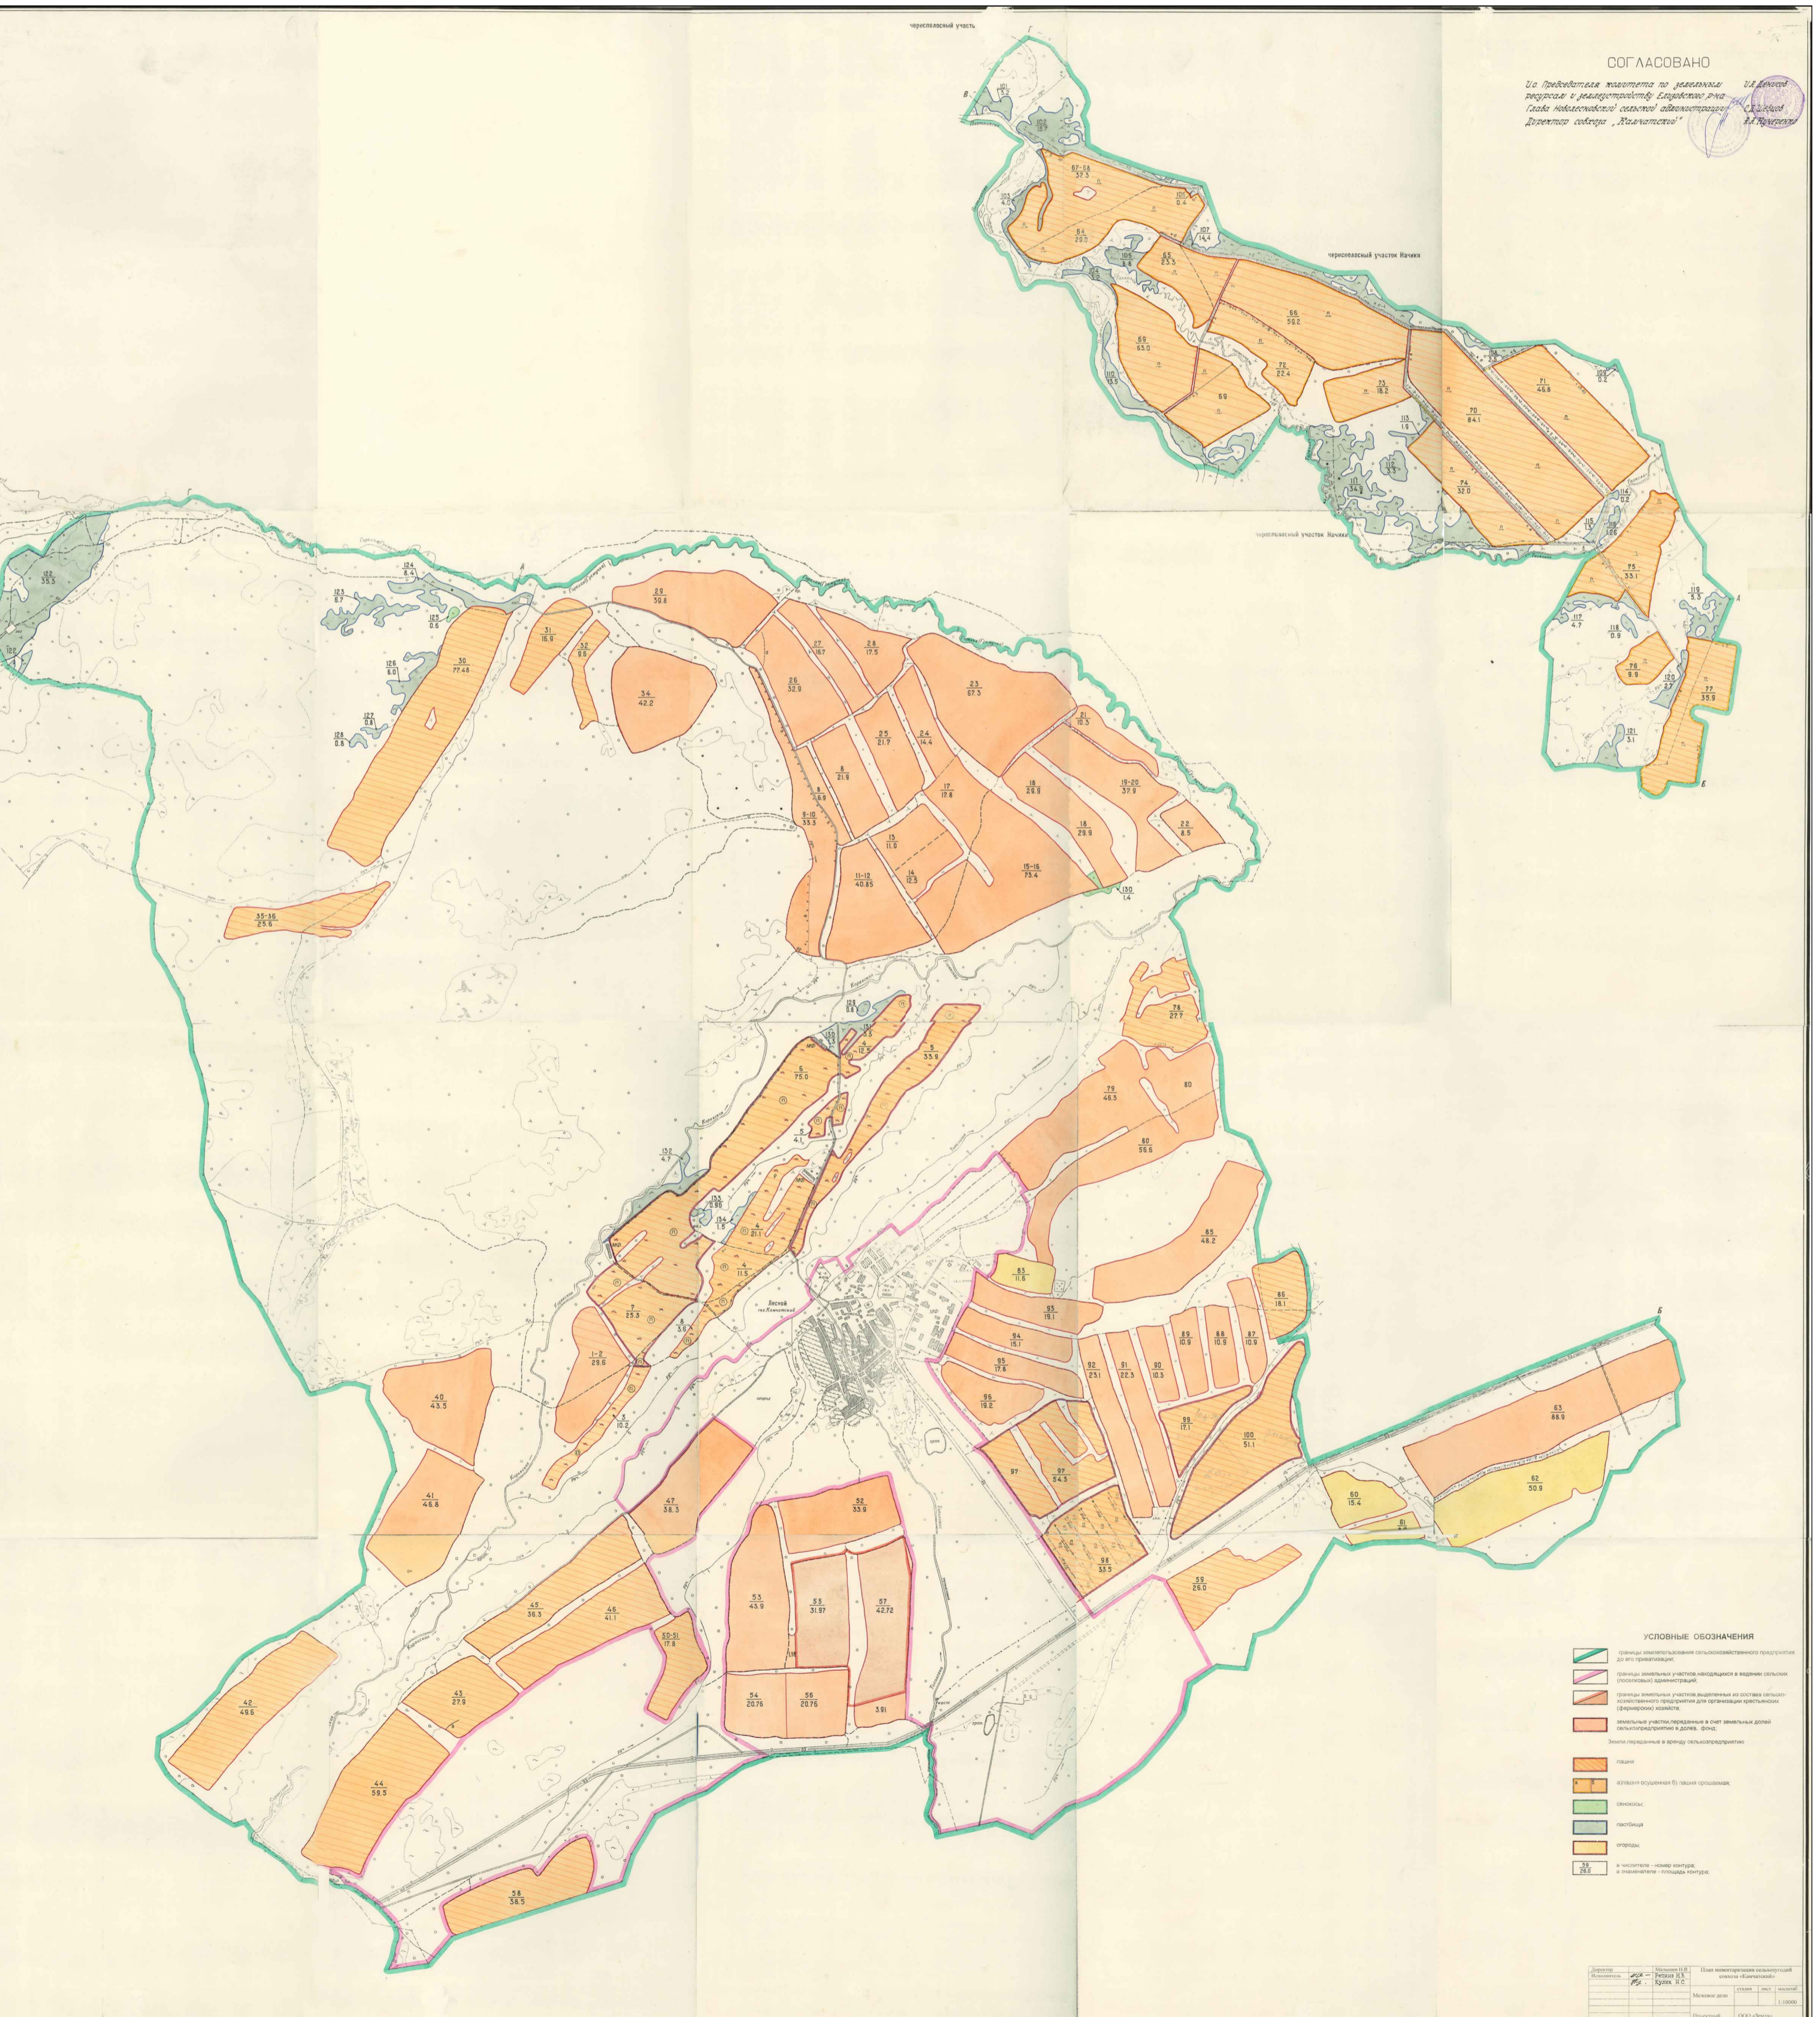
чересполосный участ

СОГЛАСОВАНО

И.о. Председателя комитета по земельным ресурсам и землеустройству Елизовского р-на — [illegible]
Глава Новолесновской сельской администрации — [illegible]
Директор совхоза „Камчатский" — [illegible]

чересполосный участок Начики

чересполосный участок Начики

Лесной

УСЛОВНЫЕ ОБОЗНАЧЕНИЯ

границы землепользования сельскохозяйственного предприятия до его приватизации;

границы земельных участков, находящихся в ведении сельских (поселковых) администраций;

границы земельных участков, выделенных из состава сельскохозяйственного предприятия для организации крестьянских (фермерских) хозяйств;

земельные участки, переданные в счет земельных долей сельхозпредприятию в долев. фонд;

Земли переданные в аренду сельхозпредприятию:

пашни;

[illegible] пашня орошаемая;

сенокосы;

пастбища;

огороды;

в числителе - номер контура, в знаменателе - площадь контура;

Директор — Мальцев Н.В.
Исполнитель — Ретина И.В., Кулик Н.С.

План землепользования сельхозпредприятия совхоза «Камчатский»

Масштаб 1:10000

ООО «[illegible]»